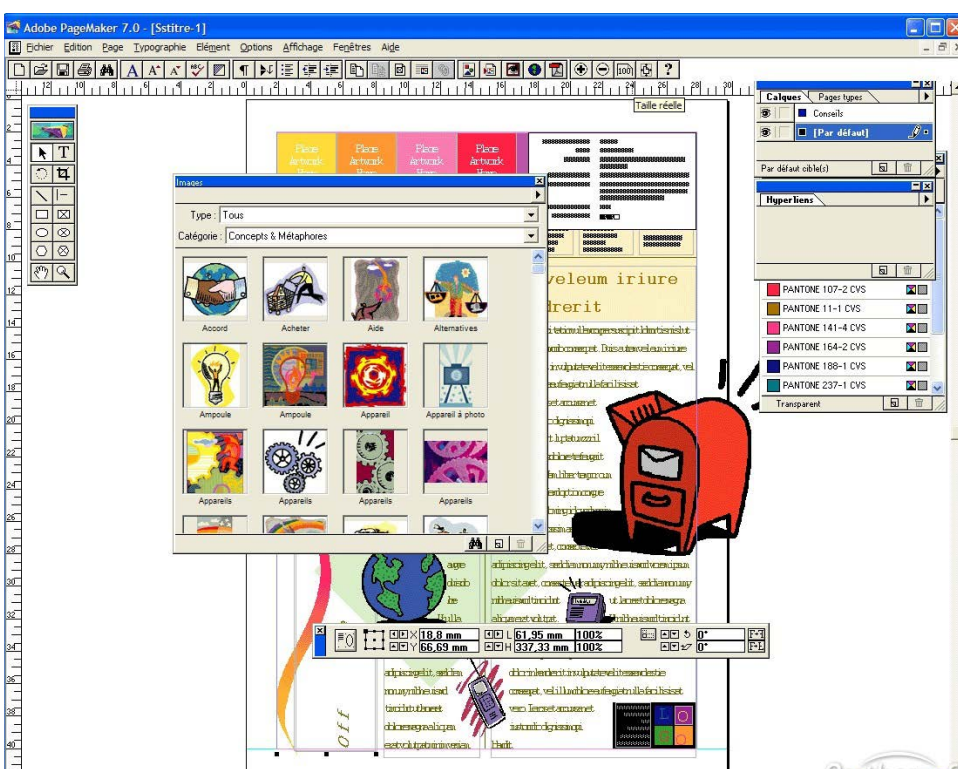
Adobe PageMaker 7.0 - [Sstitre-1]

Fichier Edition Page Typographie Elément Options Affichage Fenêtres Aide

Taille réelle

Place Artwork Here
Place Artwork Here
Place Artwork Here
Place Artwork Here

Images

Type : Tous

Catégorie : Concepts & Métaphores

Accord
Acheter
Aide
Alternatives
Ampoule
Ampoule
Appareil
Appareil à photo
Appareils
Appareils
Appareils
Appareils

veleum iriure
drerit

Calques
Pages types
Conseils
[Par défaut]
Par défaut cible(s)

Hyperliens

PANTONE 107-2 CVS
PANTONE 11-1 CVS
PANTONE 141-4 CVS
PANTONE 164-2 CVS
PANTONE 188-1 CVS
PANTONE 237-1 CVS
Transparent

X 18,8 mm
Y 66,69 mm
L 61,95 mm
H 337,33 mm
100%
100%
0°
0°

Off